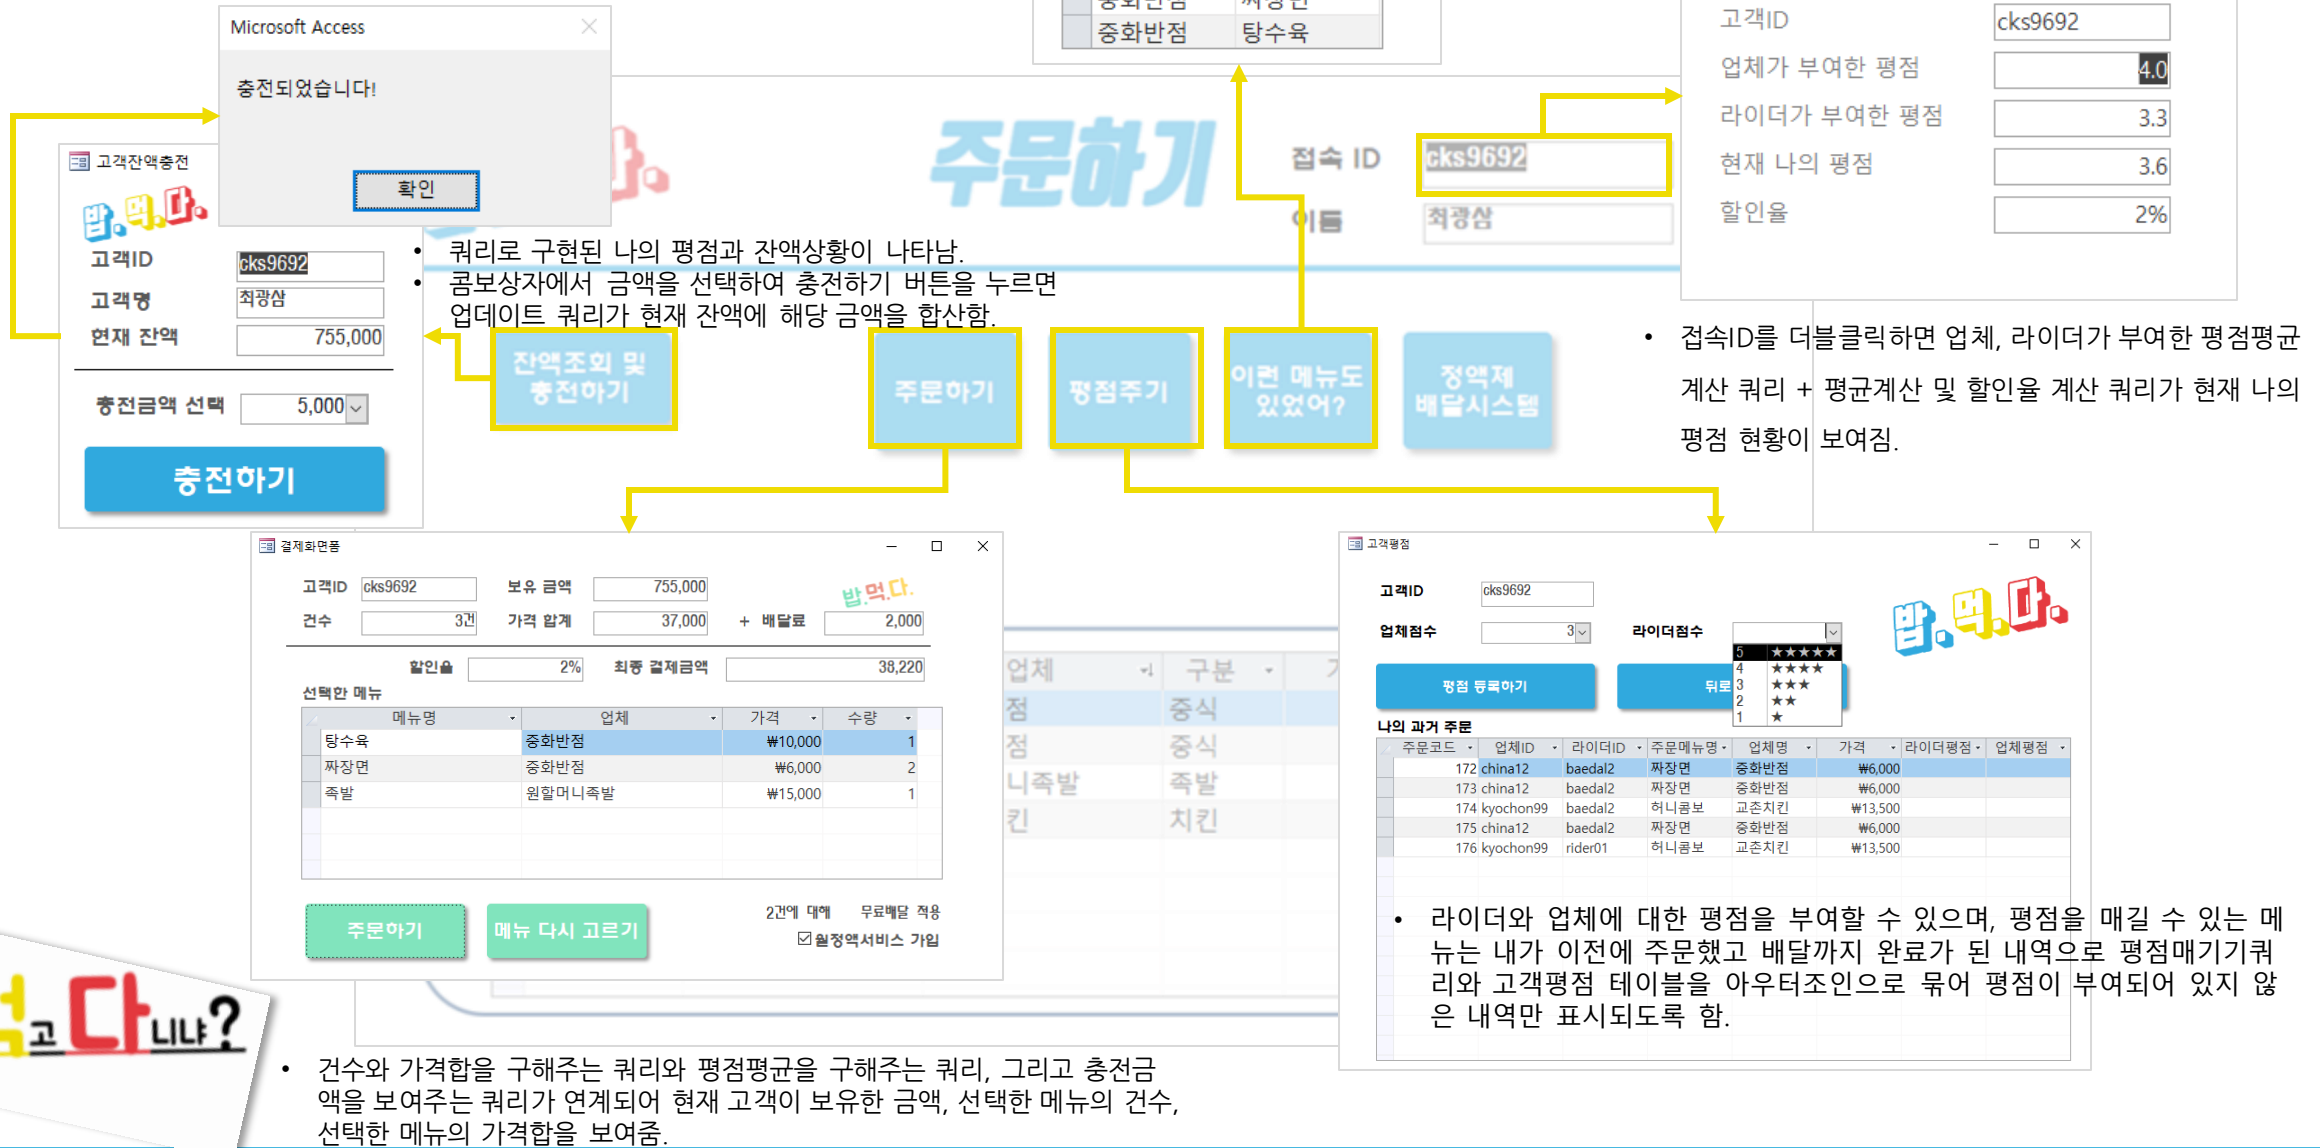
Microsoft Access

충전되었습니다!

확인

고객잔액충전

밥.먹.다.

고객ID cks9692
고객명 최광삼
현재 잔액 755,000

충전금액 선택 5,000

충전하기

중화반점 탕수육

주문하기

접속 ID cks9692
이름 최광삼

고객ID cks9692
업체가 부여한 평점 4.0
라이더가 부여한 평점 3.3
현재 나의 평점 3.6
할인율 2%

• 쿼리로 구현된 나의 평점과 잔액상황이 나타남.
• 콤보상자에서 금액을 선택하여 충전하기 버튼을 누르면 업데이트 쿼리가 현재 잔액에 해당 금액을 합산함.

잔액조회 및 충전하기

주문하기

평점주기

이런 메뉴도 있었어?

정액제 배달시스템

• 접속ID를 더블클릭하면 업체, 라이더가 부여한 평점평균 계산 쿼리 + 평균계산 및 할인율 계산 쿼리가 현재 나의 평점 현황이 보여짐.

결제화면폼

고객ID cks9692 보유 금액 755,000
건수 3건 가격 합계 37,000 + 배달료 2,000
할인율 2% 최종 결제금액 38,220

선택한 메뉴

| 메뉴명 | 업체 | 가격 | 수량 |
|---|---|---|---|
| 탕수육 | 중화반점 | ₩10,000 | 1 |
| 짜장면 | 중화반점 | ₩6,000 | 2 |
| 족발 | 원할머니족발 | ₩15,000 | 1 |

주문하기 메뉴 다시 고르기

2건에 대해 무료배달 적용
☑월정액서비스 가입

업체 구분
점 중식
점 중식
니족발 족발
킨 치킨

고객평점

고객ID cks9692
업체점수 3 라이더점수
5 ★★★★★
4 ★★★★
3 ★★★
2 ★★
1 ★

평점 등록하기 뒤로

나의 과거 주문

| 주문코드 | 업체ID | 라이더ID | 주문메뉴명 | 업체명 | 가격 | 라이더평점 | 업체평점 |
|---|---|---|---|---|---|---|---|
| 172 | china12 | baedal2 | 짜장면 | 중화반점 | ₩6,000 | | |
| 173 | china12 | baedal2 | 짜장면 | 중화반점 | ₩6,000 | | |
| 174 | kyochon99 | baedal2 | 허니콤보 | 교촌치킨 | ₩13,500 | | |
| 175 | china12 | baedal2 | 짜장면 | 중화반점 | ₩6,000 | | |
| 176 | kyochon99 | rider01 | 허니콤보 | 교촌치킨 | ₩13,500 | | |

• 라이더와 업체에 대한 평점을 부여할 수 있으며, 평점을 매길 수 있는 메뉴는 내가 이전에 주문했고 배달까지 완료가 된 내역으로 평점매기기쿼리와 고객평점 테이블을 아우터조인으로 묶어 평점이 부여되어 있지 않은 내역만 표시되도록 함.

고다냐?

• 건수와 가격합을 구해주는 쿼리와 평점평균을 구해주는 쿼리, 그리고 충전금액을 보여주는 쿼리가 연계되어 현재 고객이 보유한 금액, 선택한 메뉴의 건수, 선택한 메뉴의 가격합을 보여줌.